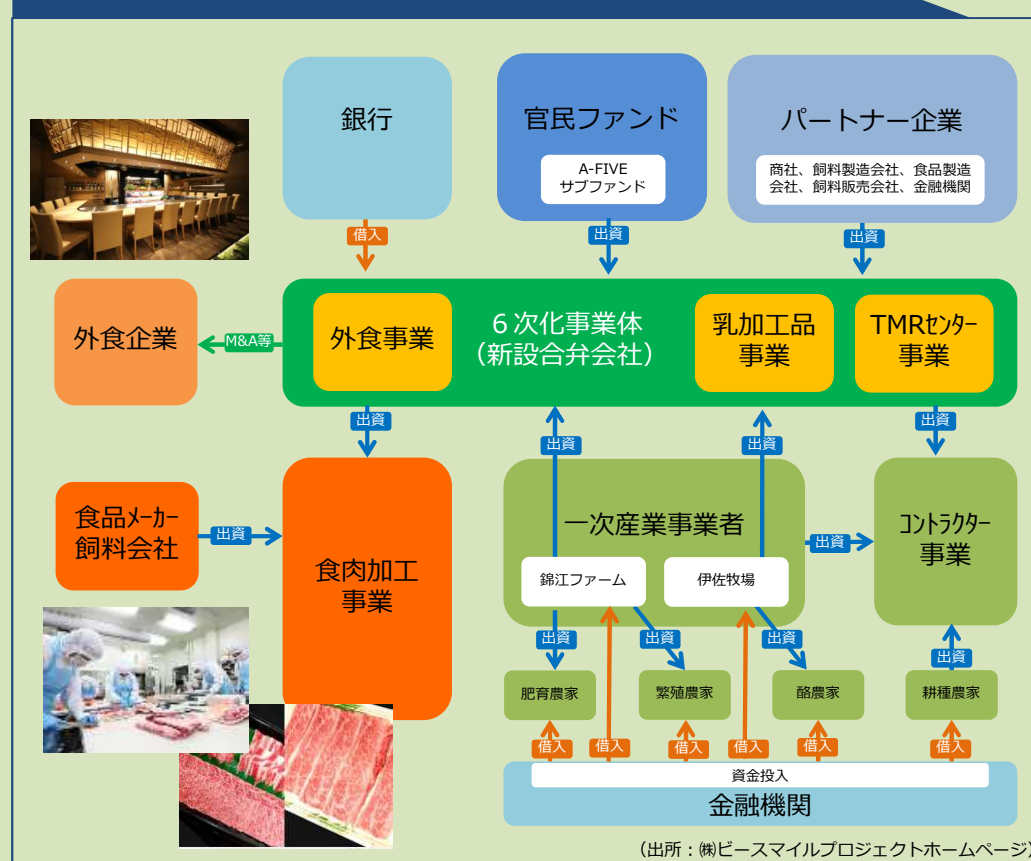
銀行

官民ファンド

A-FIVE
サブファンド

パートナー企業

商社、飼料製造会社、食品製造会社、飼料販売会社、金融機関

借入

出資

出資

外食企業

M&A等

外食事業

６次化事業体
（新設合弁会社）

乳加工品
事業

TMRセンター
事業

出資

出資

出資

出資

食品メーカー
飼料会社

出資

食肉加工
事業

一次産業事業者

出資

コントラクター
事業

錦江ファーム

伊佐牧場

出資

出資

出資

出資

肥育農家

繁殖農家

酪農家

耕種農家

借入

借入

借入

借入

借入

借入

資金投入

金融機関

（出所：㈱ビースマイルプロジェクトホームページ